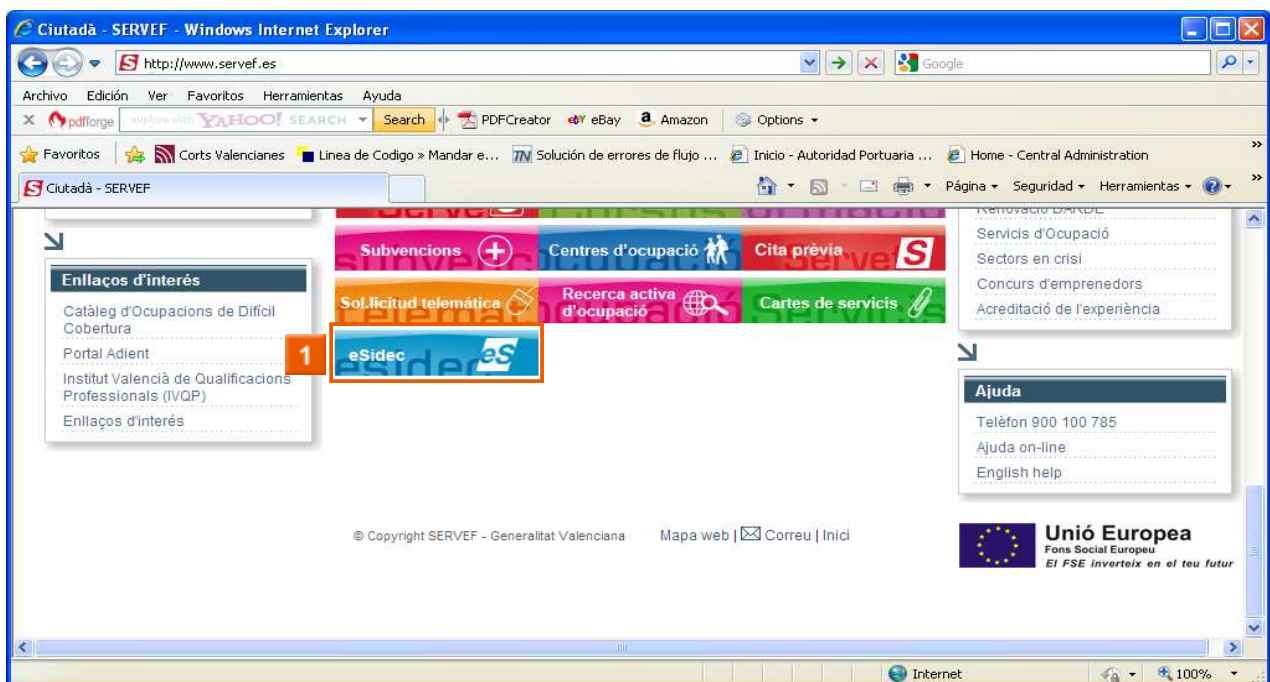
Ciutadà - SERVEF - Windows Internet Explorer

http://www.servef.es

Google

Archivo Edición Ver Favoritos Herramientas Ayuda

pdfforge explore with YAHOO! SEARCH Search PDFCreator eBay Amazon Options

Favoritos Corts Valencianes Linea de Codigo » Mandar e... Solución de errores de flujo ... Inicio - Autoridad Portuaria ... Home - Central Administration

Ciutadà - SERVEF

Página Seguridad Herramientas

Enllaços d'interés

Catàleg d'Ocupacions de Difícil Cobertura

Portal Adient

Institut València de Qualificacions Professionals (IVQP)

Enllaços d'interés

Subvencions

Centres d'ocupació

Cita prèvia

Sol.licitud telemàtica

Recerca activa d'ocupació

Cartes de servicis

1

eSidec

Renovació DARDE

Servicis d'Ocupació

Sectors en crisi

Concurs d'emprenedors

Acreditació de l'experiència

Ajuda

Telèfon 900 100 785

Ajuda on-line

English help

© Copyright SERVEF - Generalitat Valenciana

Mapa web | Correu | Inici

Unió Europea
Fons Social Europeu
El FSE inverteix en el teu futur

Internet

100%